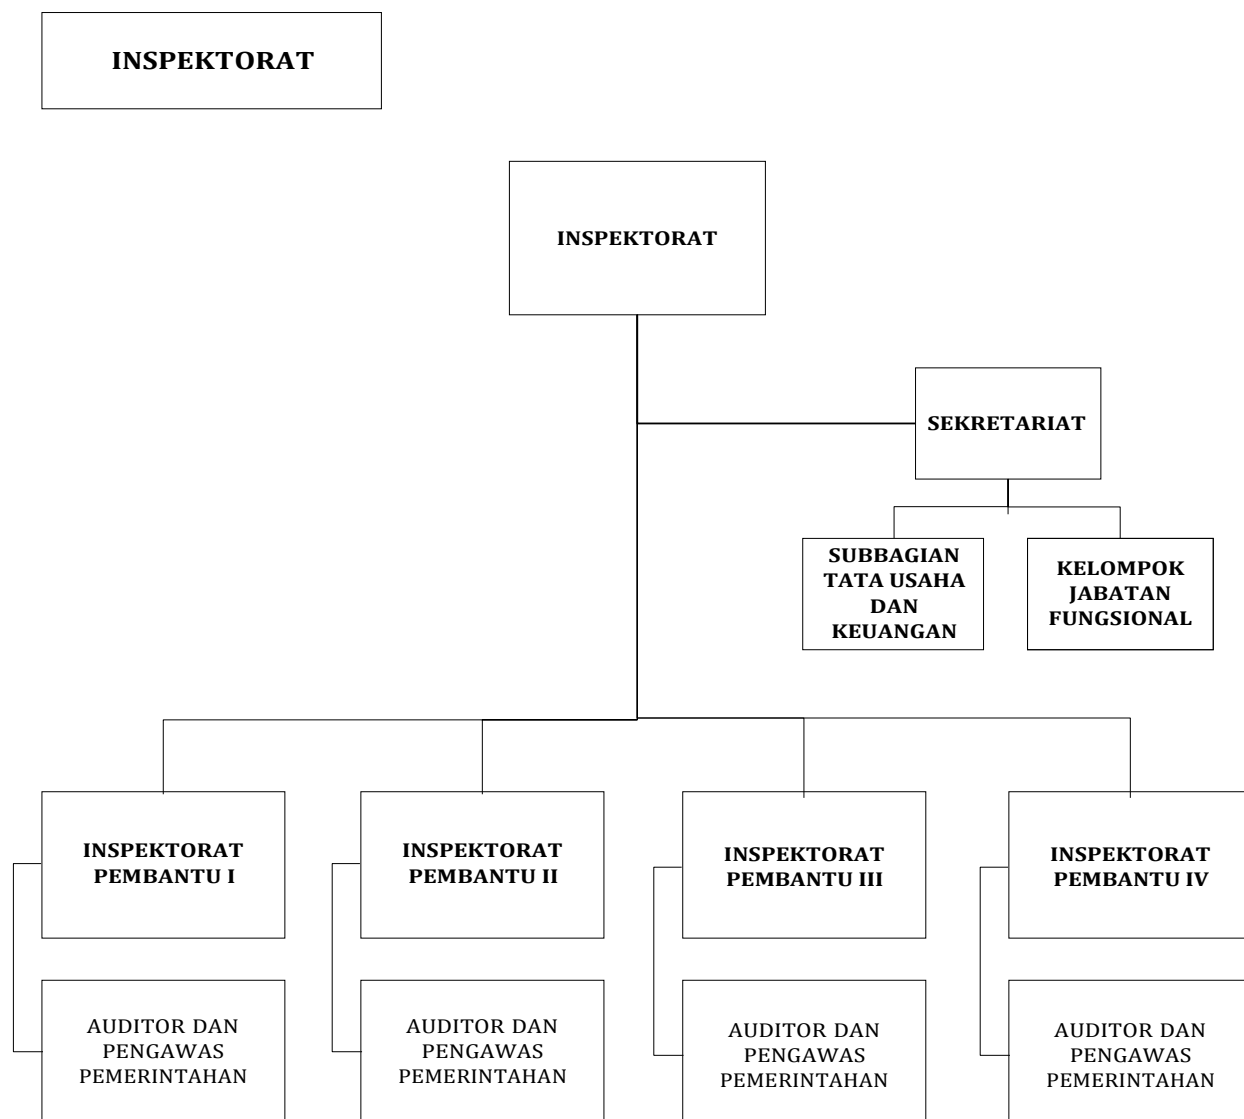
INSPEKTORAT

INSPEKTORAT

SEKRETARIAT

SUBBAGIAN TATA USAHA DAN KEUANGAN

KELOMPOK JABATAN FUNGSIONAL

INSPEKTORAT PEMBANTU I

AUDITOR DAN PENGAWAS PEMERINTAHAN

INSPEKTORAT PEMBANTU II

AUDITOR DAN PENGAWAS PEMERINTAHAN

INSPEKTORAT PEMBANTU III

AUDITOR DAN PENGAWAS PEMERINTAHAN

INSPEKTORAT PEMBANTU IV

AUDITOR DAN PENGAWAS PEMERINTAHAN